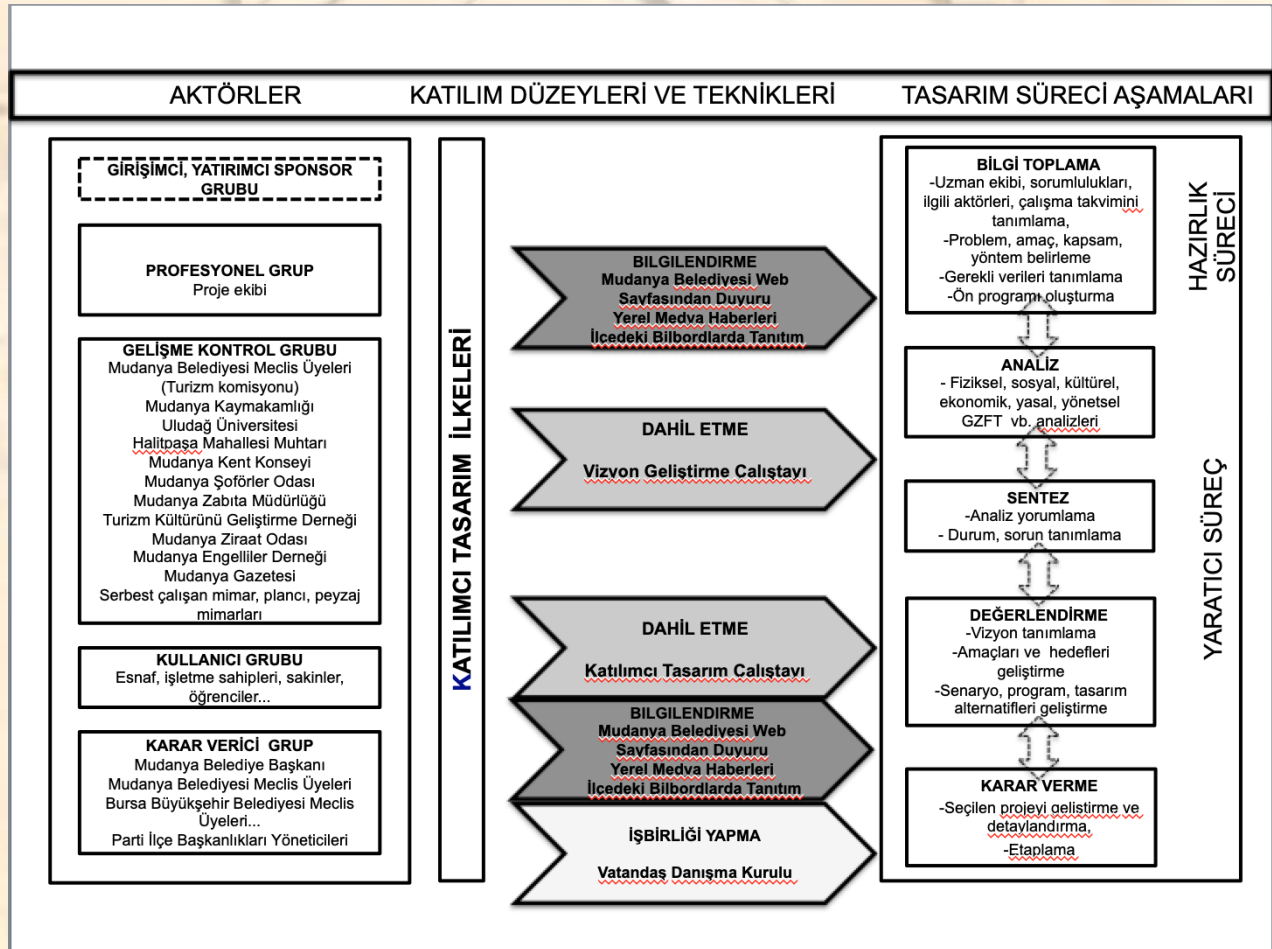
AKTÖRLER

KATILIM DÜZEYLERİ VE TEKNİKLERİ

TASARIM SÜRECİ AŞAMALARI

GİRİŞİMCİ, YATIRIMCI SPONSOR GRUBU

PROFESYONEL GRUP
Proje ekibi

GELİŞME KONTROL GRUBU
Mudanya Belediyesi Meclis Üyeleri (Turizm komisyonu)
Mudanya Kaymakamlığı
Uludağ Üniversitesi
Halitpaşa Mahallesi Muhtarı
Mudanya Kent Konseyi
Mudanya Şoförler Odası
Mudanya Zabıta Müdürlüğü
Turizm Kültürünü Geliştirme Derneği
Mudanya Ziraat Odası
Mudanya Engelliler Derneği
Mudanya Gazetesi
Serbest çalışan mimar, plancı, peyzaj mimarları

KULLANICI GRUBU
Esnaf, işletme sahipleri, sakinler, öğrenciler...

KARAR VERİCİ GRUP
Mudanya Belediye Başkanı
Mudanya Belediyesi Meclis Üyeleri
Bursa Büyükşehir Belediyesi Meclis Üyeleri...
Parti İlçe Başkanlıkları Yöneticileri

KATILIMCI TASARIM İLKELERİ

BILGILENDIRME
Mudanya Belediyesi Web Sayfasından Duyuru
Yerel Medya Haberleri
İlçedeki Bilbordlarda Tanıtım

DAHİL ETME
Vizyon Geliştirme Çalıştayı

DAHİL ETME
Katılımcı Tasarım Çalıştayı

BILGILENDIRME
Mudanya Belediyesi Web Sayfasından Duyuru
Yerel Medya Haberleri
İlçedeki Bilbordlarda Tanıtım

İŞBİRLİĞİ YAPMA
Vatandaş Danışma Kurulu

BİLGİ TOPLAMA
-Uzman ekibi, sorumlulukları, ilgili aktörleri, çalışma takvimini tanımlama,
-Problem, amaç, kapsam, yöntem belirleme
-Gerekli verileri tanımlama
-Ön program oluşturma

HAZIRLIK SÜRECİ

ANALİZ
- Fiziksel, sosyal, kültürel, ekonomik, yasal, yönetsel GZFT vb. analizleri

SENTEZ
-Analiz yorumlama
- Durum, sorun tanımlama

DEĞERLENDİRME
-Vizyon tanımlama
-Amaçları ve hedefleri geliştirme
-Senaryo, program, tasarım alternatifleri geliştirme

KARAR VERME
-Seçilen projeyi gelistirme ve detaylandırma,
-Etaplama

YARATICI SÜREÇ